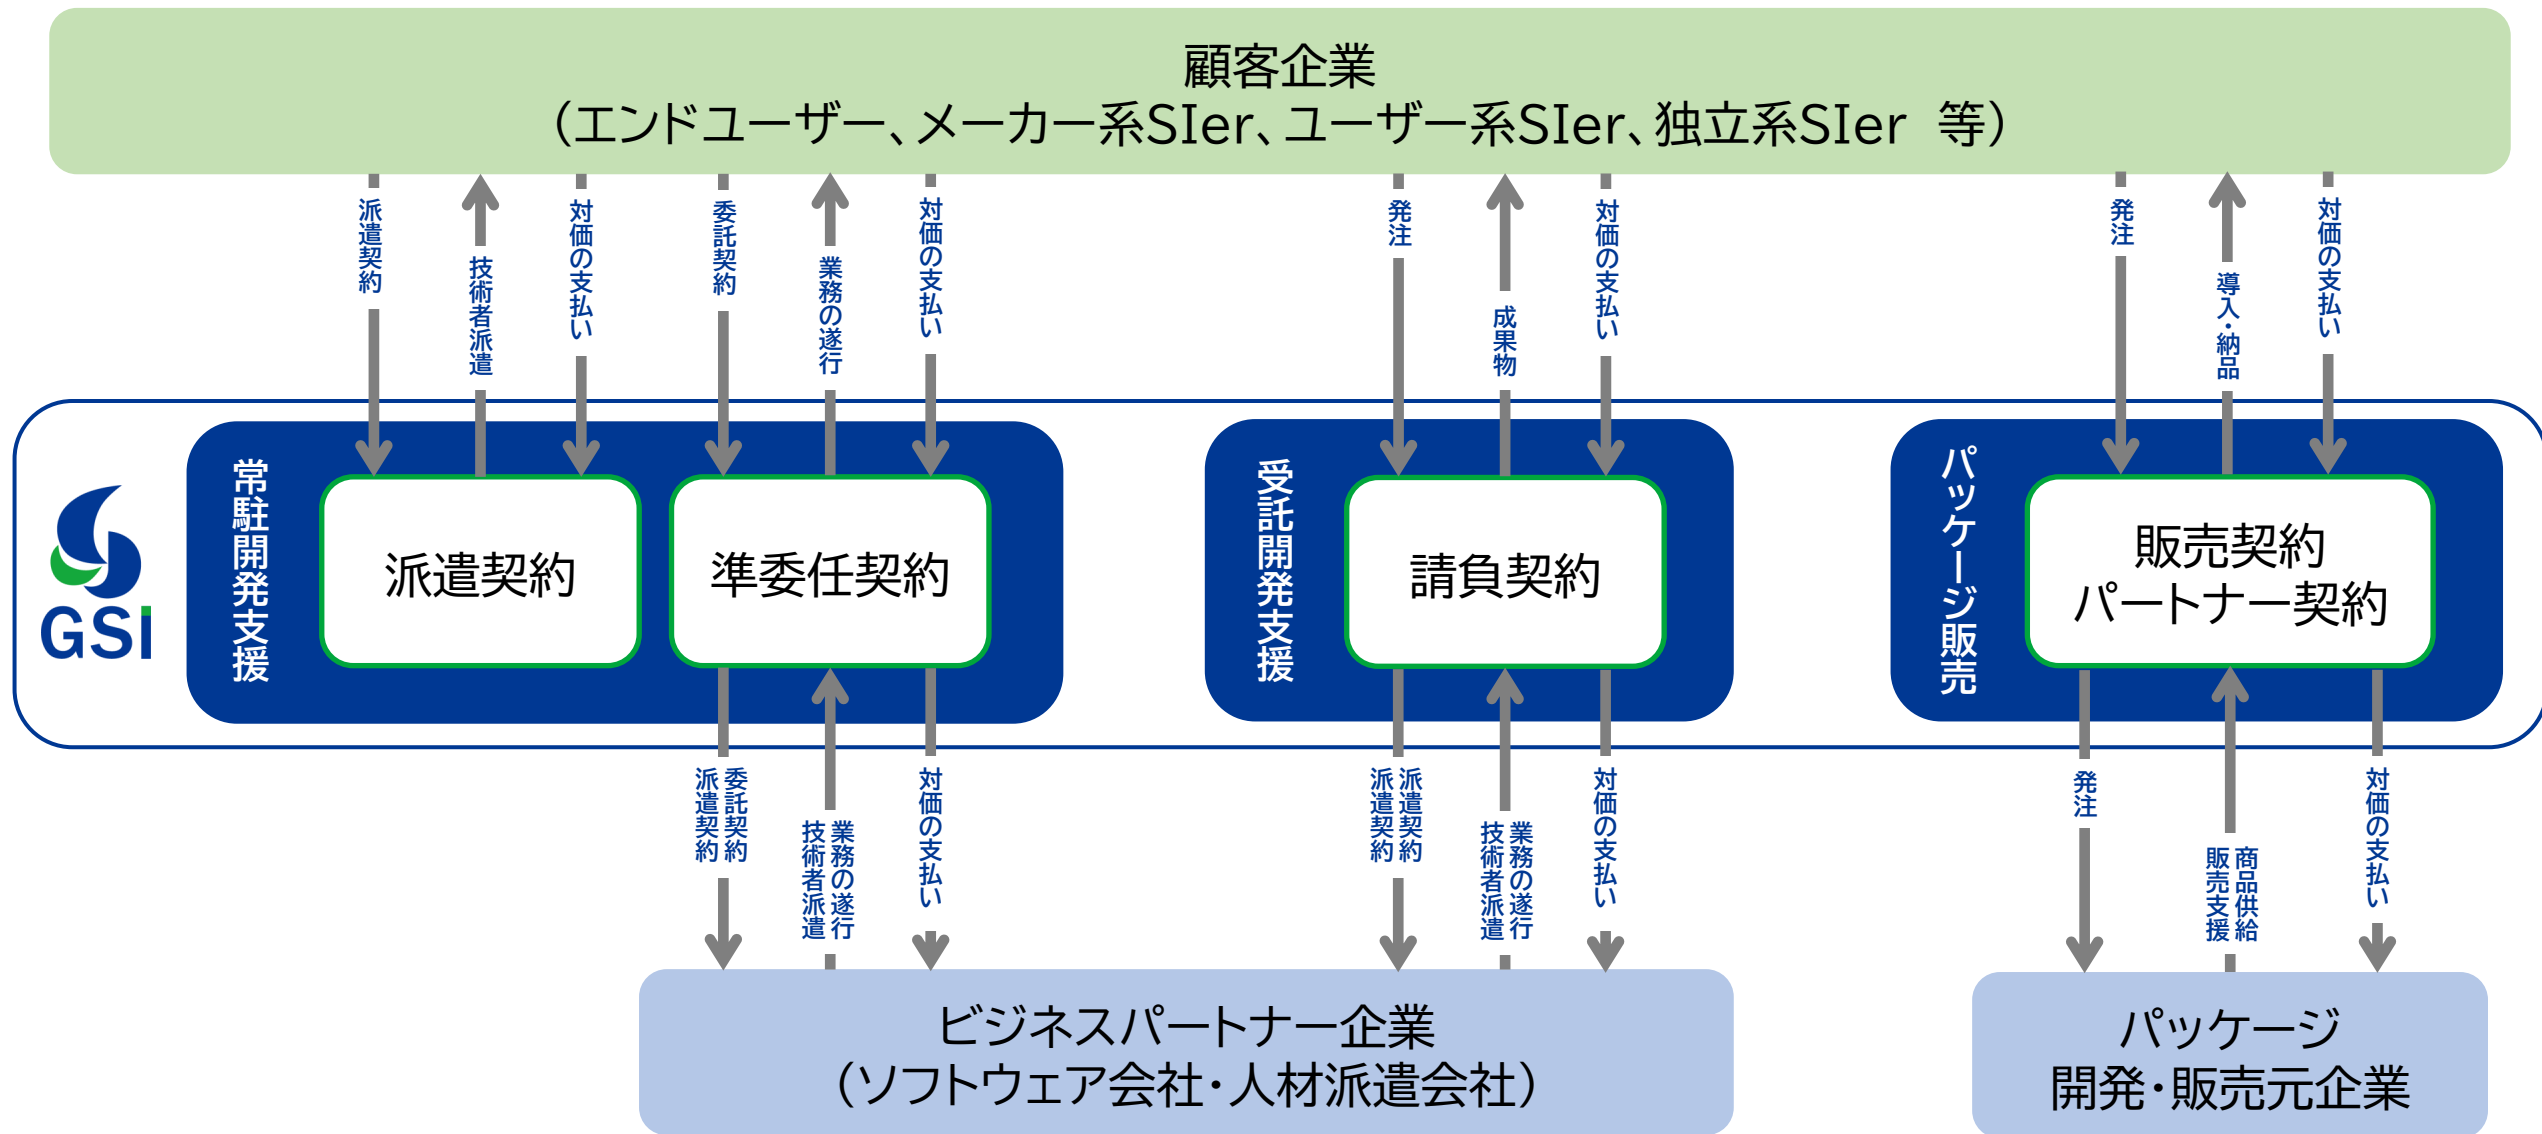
顧客企業
（エンドユーザー、メーカー系SIer、ユーザー系SIer、独立系SIer　等）

派遣契約
技術者派遣
対価の支払い
委託契約
業務の遂行
対価の支払い
発注
成果物
対価の支払い
発注
導入・納品
対価の支払い

GSI

常駐開発支援
派遣契約
準委任契約

受託開発支援
請負契約

パッケージ販売
販売契約
パートナー契約

委託契約
派遣契約
業務の遂行
技術者派遣
対価の支払い
派遣契約
派遣契約
業務の遂行
技術者派遣
対価の支払い
発注
商品供給
販売支援
対価の支払い

ビジネスパートナー企業
（ソフトウェア会社・人材派遣会社）

パッケージ
開発・販売元企業